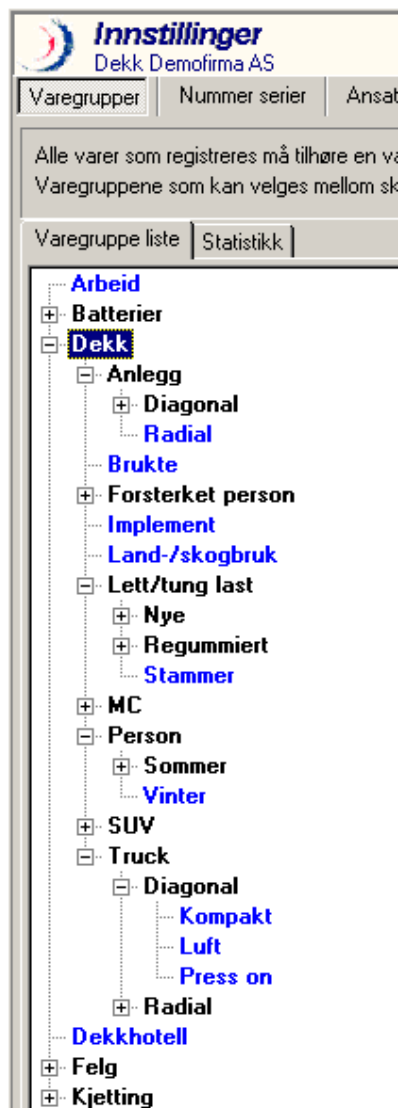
Innstillinger
Dekk Demofirma AS

Varegrupper | Nummer serier | Ansat

Alle varer som registreres må tilhøre en va
Varegruppene som kan velges mellom sk

Varegruppe liste | Statistikk

Arbeid
Batterier
Dekk
Anlegg
Diagonal
Radial
Brukte
Forsterket person
Implement
Land-/skogbruk
Lett/tung last
Nye
Regummiert
Stammer
MC
Person
Sommer
Vinter
SUV
Truck
Diagonal
Kompakt
Luft
Press on
Radial
Dekkhotell
Felg
Kjetting